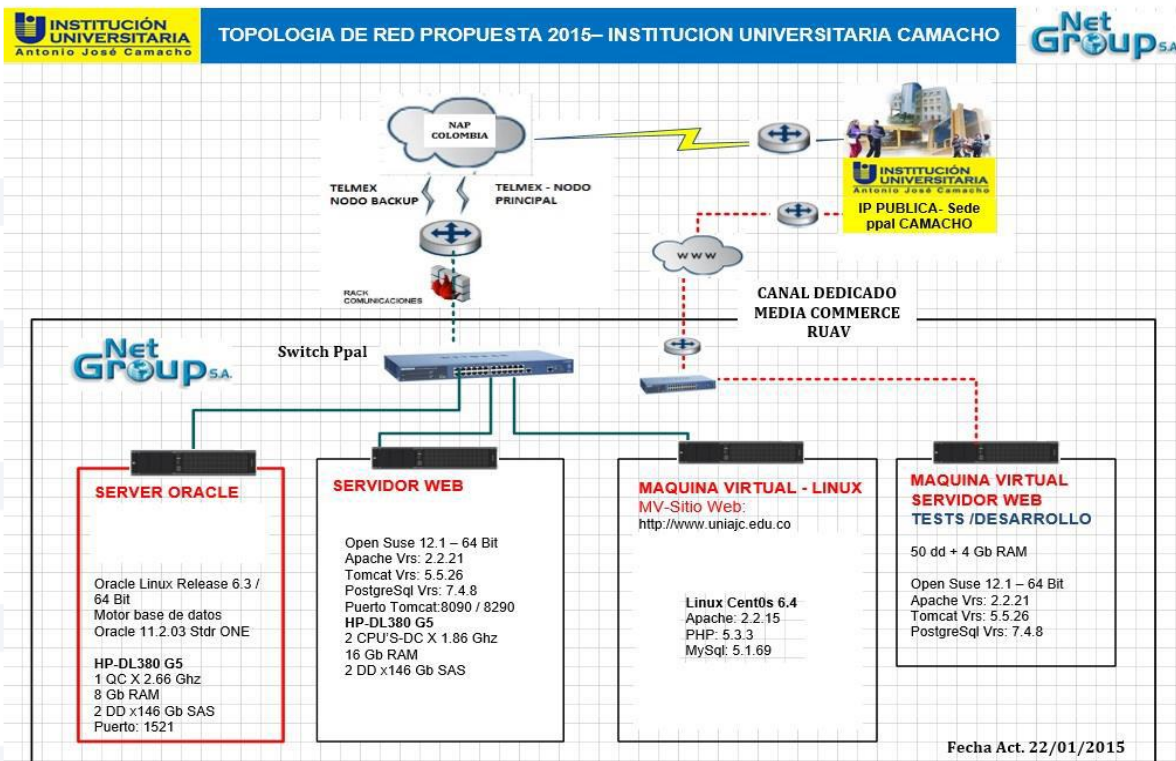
INSTITUCIÓN UNIVERSITARIA
Antonio José Camacho

TOPOLOGIA DE RED PROPUESTA 2015– INSTITUCION UNIVERSITARIA CAMACHO

Net Group S.A.

NAP COLOMBIA

TELMEX NODO BACKUP

TELMEX - NODO PRINCIPAL

INSTITUCIÓN UNIVERSITARIA
Antonio José Camacho

IP PUBLICA- Sede ppal CAMACHO

www

RACK COMUNICACIONES

CANAL DEDICADO MEDIA COMMERCE RUAV

Net Group S.A.

Switch Ppal

SERVER ORACLE

Oracle Linux Release 6.3 / 64 Bit
Motor base de datos
Oracle 11.2.03 Stdr ONE

HP-DL380 G5
1 QC X 2.66 Ghz
8 Gb RAM
2 DD x146 Gb SAS
Puerto: 1521

SERVIDOR WEB

Open Suse 12.1 – 64 Bit
Apache Vrs: 2.2.21
Tomcat Vrs: 5.5.26
PostgreSql Vrs: 7.4.8
Puerto Tomcat:8090 / 8290
HP-DL380 G5
2 CPU'S-DC X 1.86 Ghz
16 Gb RAM
2 DD x146 Gb SAS

MAQUINA VIRTUAL - LINUX
MV-Sitio Web:
http://www.uniajc.edu.co

Linux Cent0s 6.4
Apache: 2.2.15
PHP: 5.3.3
MySql: 5.1.69

MAQUINA VIRTUAL SERVIDOR WEB
TESTS /DESARROLLO

50 dd + 4 Gb RAM

Open Suse 12.1 – 64 Bit
Apache Vrs: 2.2.21
Tomcat Vrs: 5.5.26
PostgreSql Vrs: 7.4.8

Fecha Act. 22/01/2015